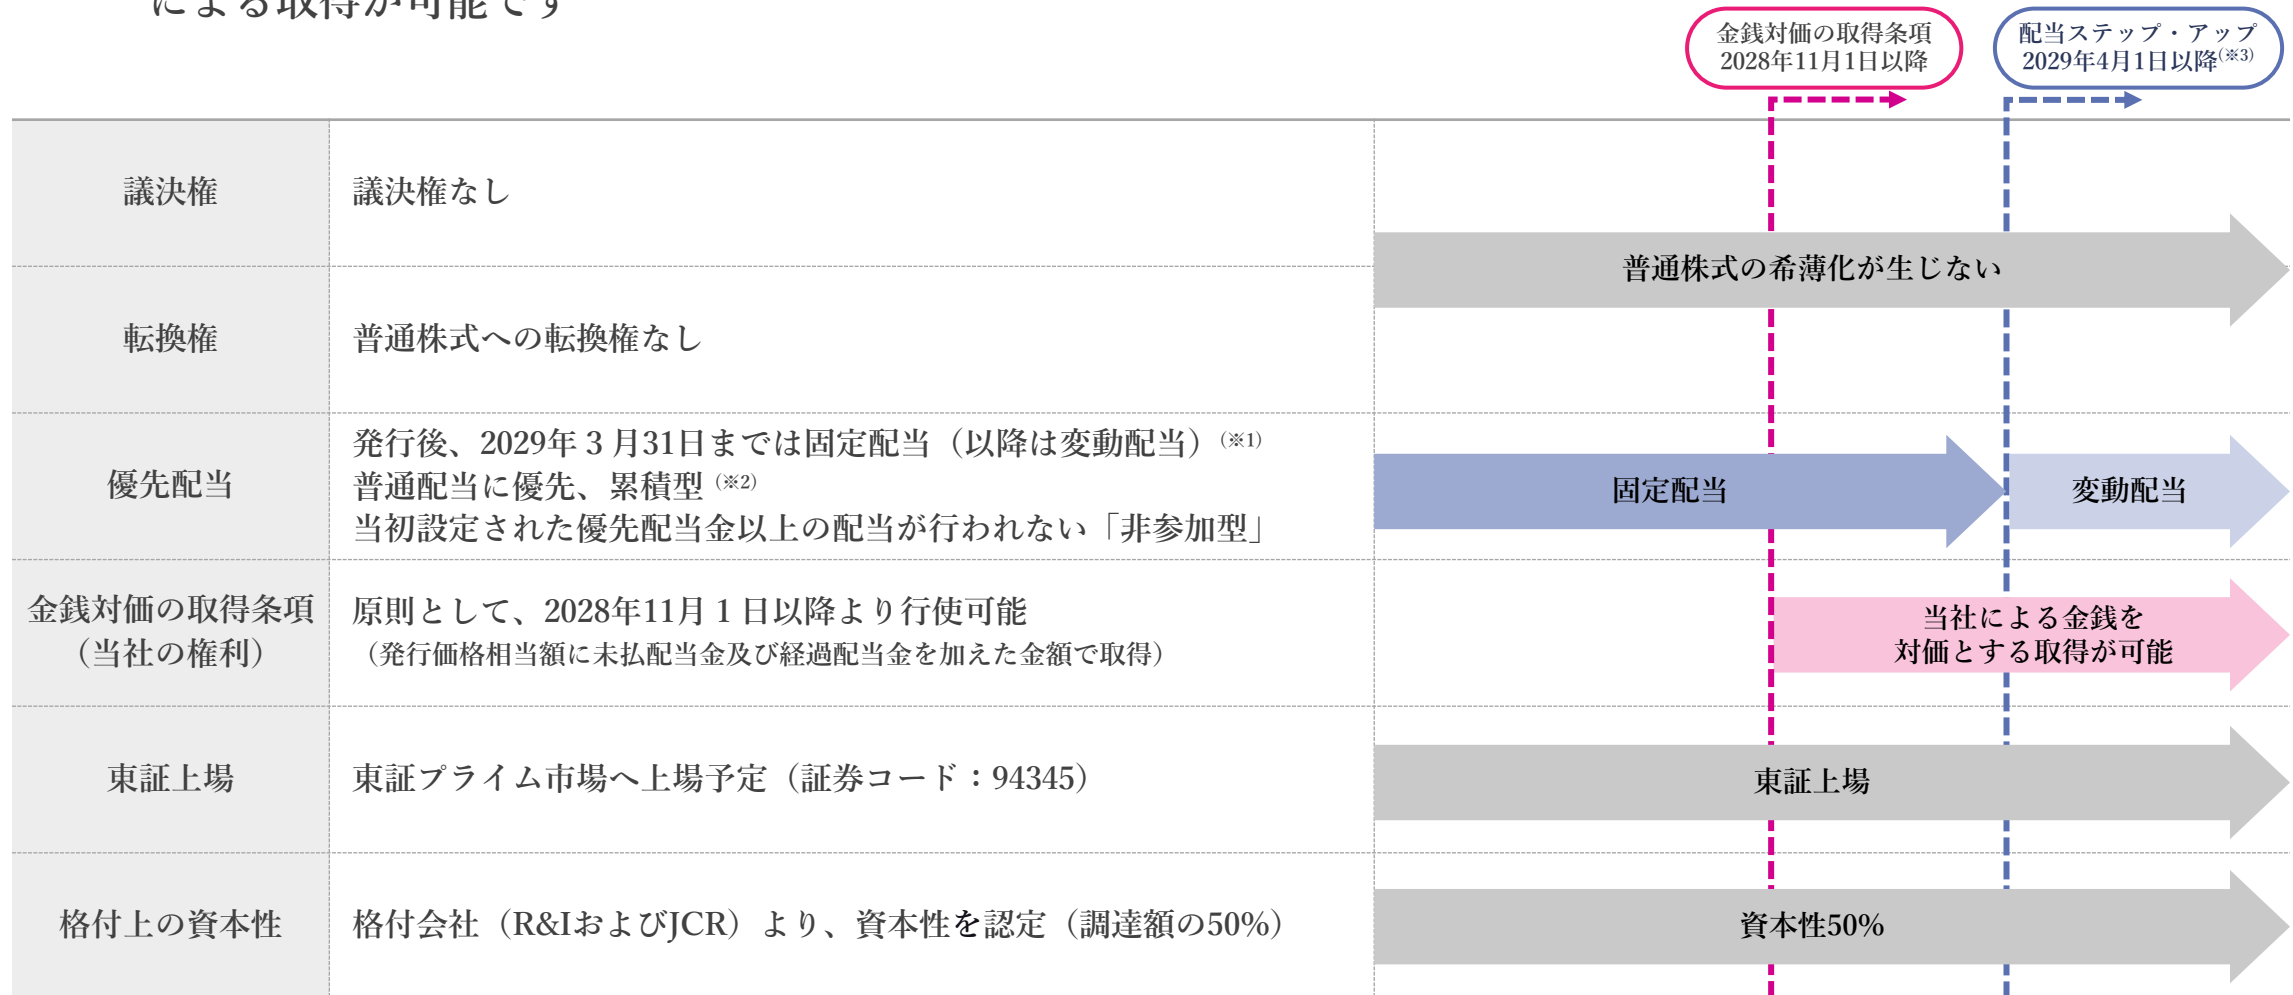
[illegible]による取得が可能です

金銭対価の取得条項
2028年11月1日以降

配当ステップ・アップ
2029年4月1日以降$^{(※3)}$

| | | |
|---|---|---|
| 議決権 | 議決権なし | |
| | | 普通株式の希薄化が生じない |
| 転換権 | 普通株式への転換権なし | |
| 優先配当 | 発行後、2029年３月31日までは固定配当（以降は変動配当）$^{(※1)}$ 普通配当に優先、累積型$^{(※2)}$ 当初設定された優先配当金以上の配当が行われない「非参加型」 | 固定配当 / 変動配当 |
| 金銭対価の取得条項（当社の権利） | 原則として、2028年11月１日以降より行使可能（発行価格相当額に未払配当金及び経過配当金を加えた金額で取得） | 当社による金銭を対価とする取得が可能 |
| 東証上場 | 東証プライム市場へ上場予定（証券コード：94345） | 東証上場 |
| 格付上の資本性 | 格付会社（R&IおよびJCR）より、資本性を認定（調達額の50%） | 資本性50% |